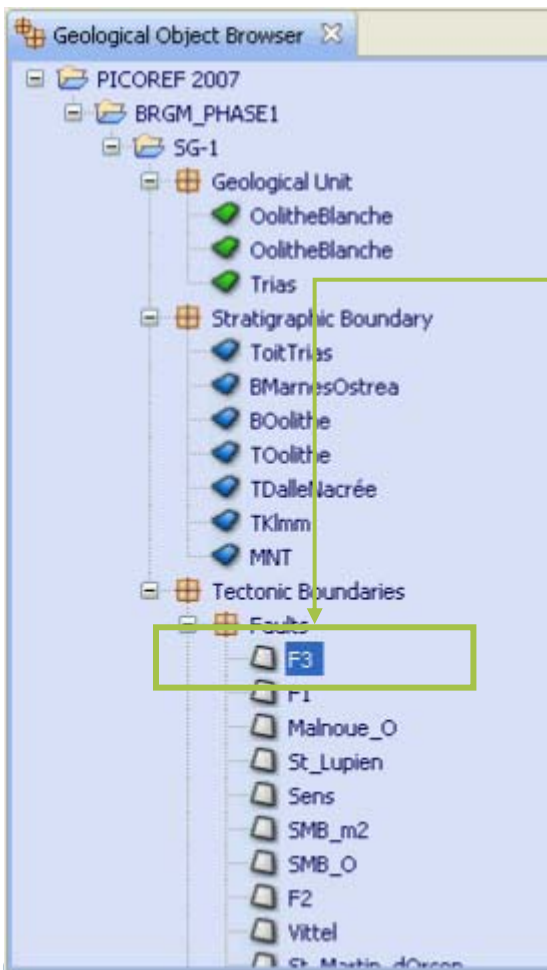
Geological Object Browser

PICOREF 2007
BRGM_PHASE1
SG-1
Geological Unit
OolitheBlanche
OolitheBlanche
Trias
Stratigraphic Boundary
ToitTrias
BMarnesOstrea
BOolithe
TOolithe
TDalleNacrée
TKlmm
MNT
Tectonic Boundaries
Faults
F3
F1
Malnoue_O
St_Lupien
Sens
SMB_m2
SMB_O
F2
Vittel
St_Martin_dOrson